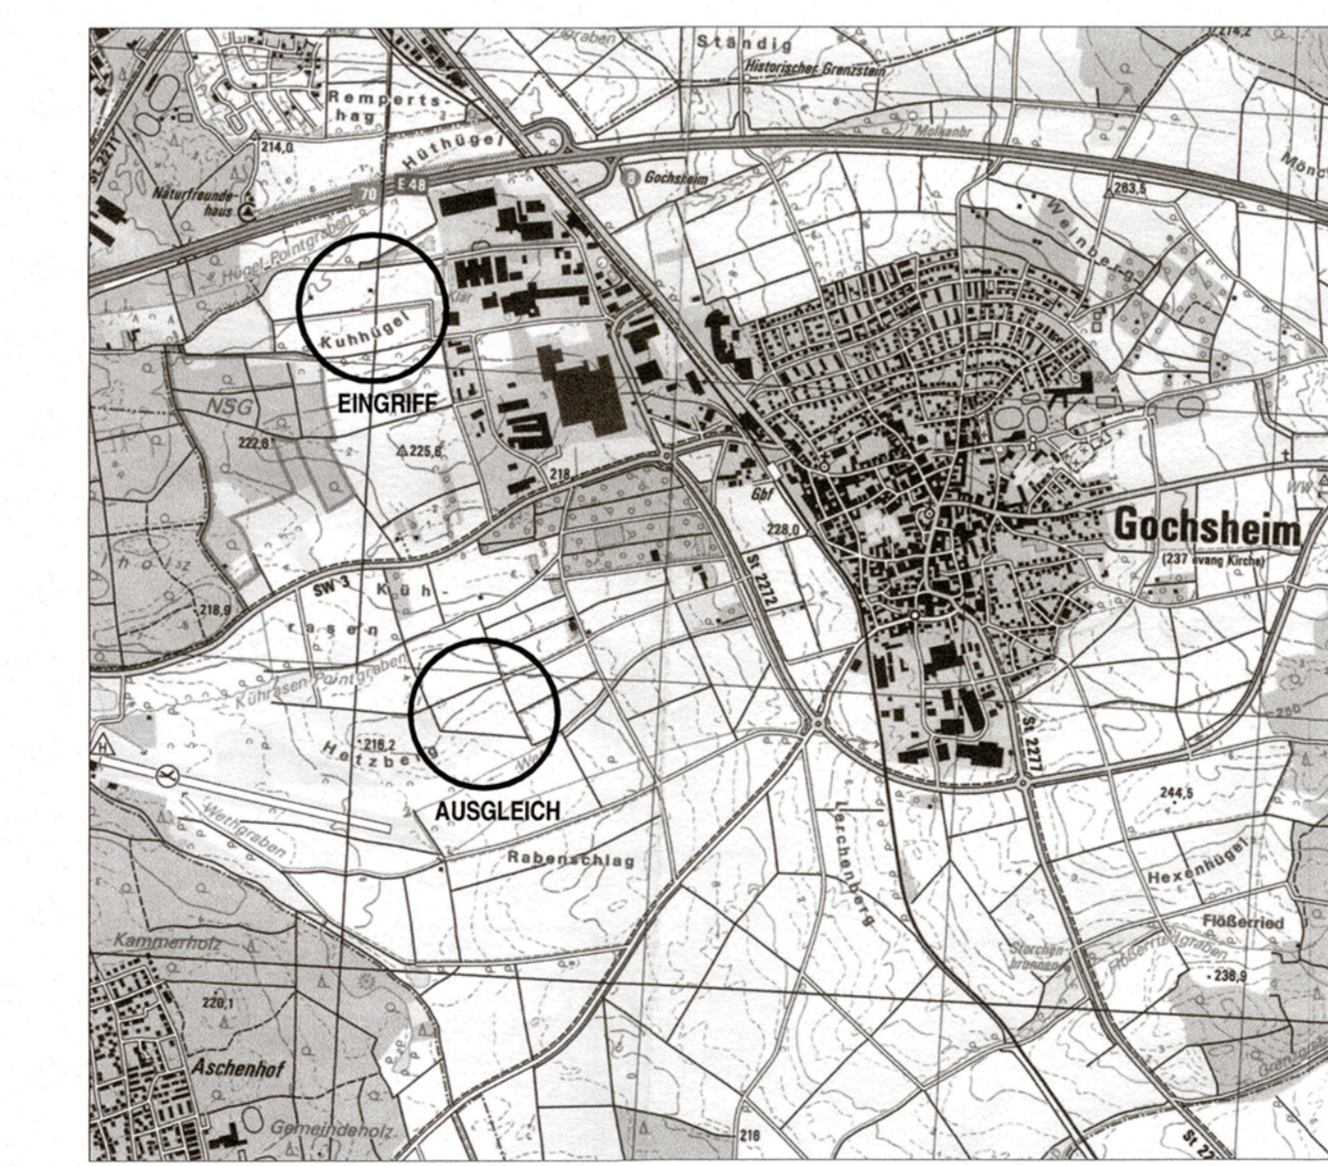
Ständig
Historischer Grenzstein
Remperts-hag
214,0
Hüthügel
Naturfreunde-haus
70
E 48
Gochsheim
Molkenbr
Mönc
263,5
Weinberg
Hügel-Pointgraben
Kuhhügel
EINGRIFF
NSG
222,8
225,6
218
Gbf
228,0
Gochsheim
(237 evang Kirche)
St 2272
SW 3
Küh
rasen
218,9
Kührasen-Pointgraben
216,2
Hetzberg
AUSGLEICH
St 2277
244,5
Wethgraben
Rabenschlag
Lerchenberg
Hexenhügel
Flößerried
Storchen-brunnen
Flößerriedgraben
238,9
Kammerholz
220,1
Aschenhof
Gemeindeholz
218
St 22